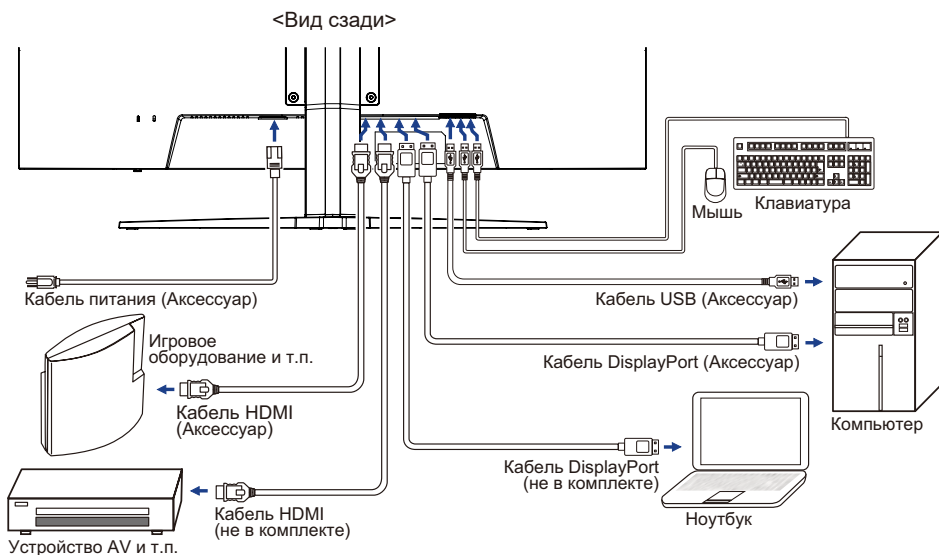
<Вид сзади>

Мышь

Клавиатура

Кабель питания (Аксессуар)

Кабель USB (Аксессуар)

Игровое оборудование и т.п.

Кабель DisplayPort (Аксессуар)

Кабель HDMI (Аксессуар)

Компьютер

Кабель DisplayPort (не в комплекте)

Кабель HDMI (не в комплекте)

Ноутбук

Устройство AV и т.п.